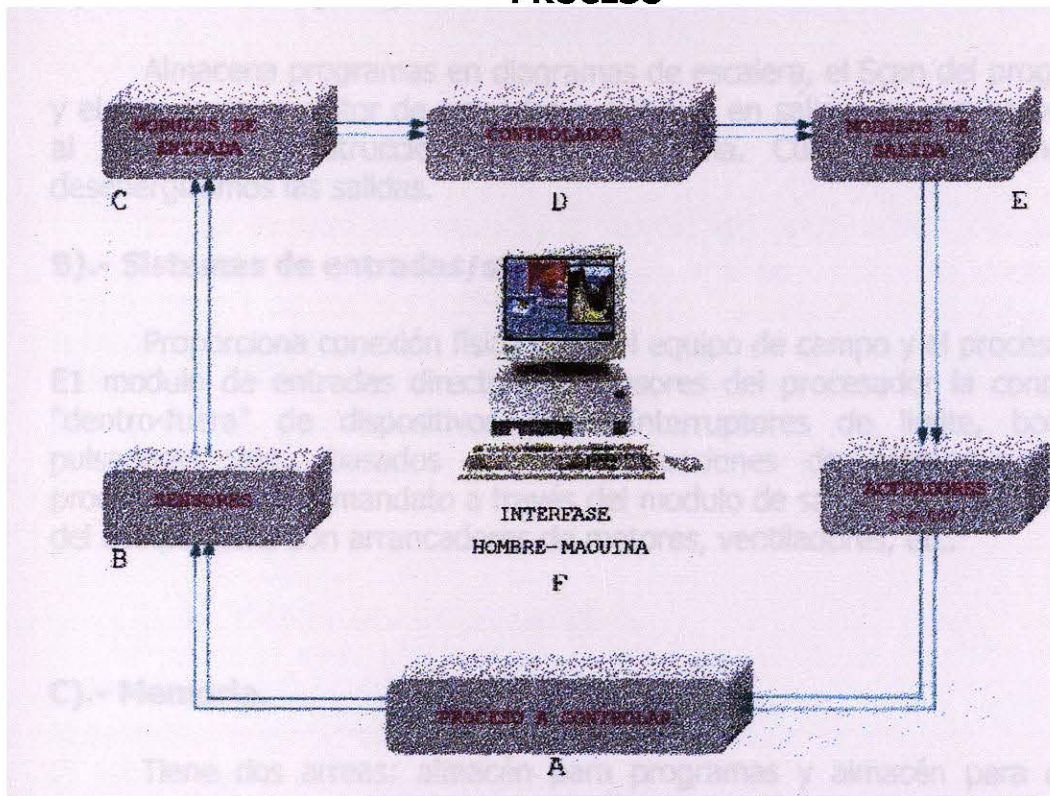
PROCESO

Almacena programas en diagramas de escalera, el Scan del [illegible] y el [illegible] en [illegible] al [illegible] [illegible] desenergizamos las salidas.

MODULOS DE ENTRADA

CONTROLADOR

MODULOS DE SALIDA

C

D

E

B).- Sistemas de entradas/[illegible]

Proporciona conexión física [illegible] el equipo de campo y el proces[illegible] El modulo de entradas direct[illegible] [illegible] del procesador la con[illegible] "dentro-fuera" de dispositivos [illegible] interruptores de límite, bo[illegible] pulsadores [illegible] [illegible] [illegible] de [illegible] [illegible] mandato a través del modulo de s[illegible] del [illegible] arrancad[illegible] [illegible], ventiladores, etc.

SENSORES

INTERFASE HOMBRE-MAQUINA

ACTUADORES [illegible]

B

F

C).- Mem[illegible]

PROCESO A CONTROLAR

A

Tiene dos areas: almacén para programas y almacén para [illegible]